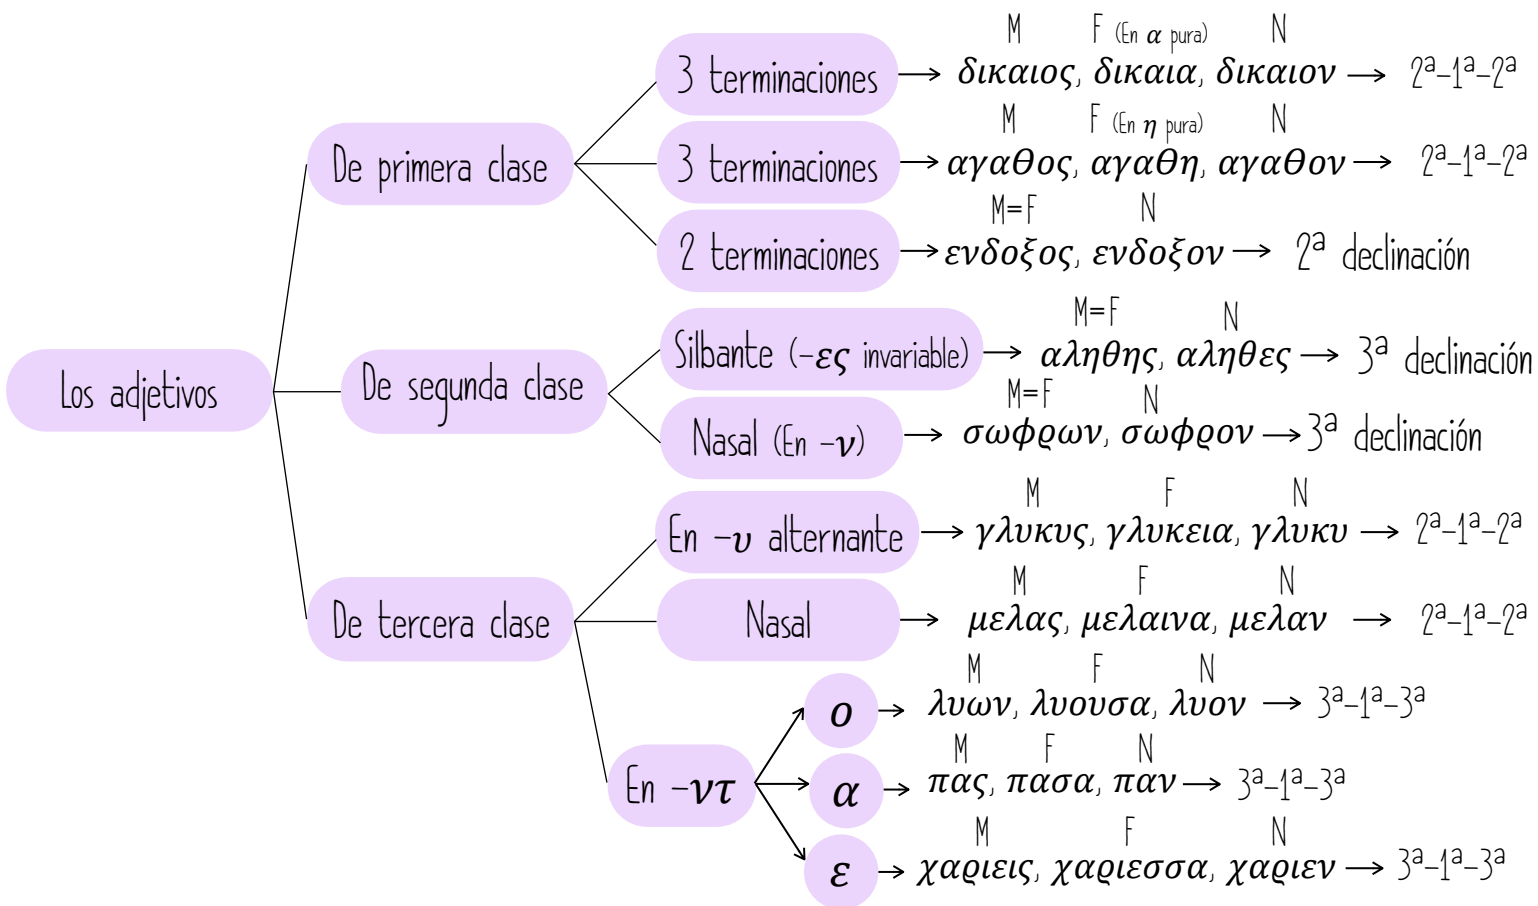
Los adjetivos

De primera clase

3 terminaciones → M $\delta\iota\kappa\alpha\iota o\varsigma$, F (En $\alpha$ pura) $\delta\iota\kappa\alpha\iota\alpha$, N $\delta\iota\kappa\alpha\iota o\nu$ → $2^a$–$1^a$–$2^a$

3 terminaciones → M $\alpha\gamma\alpha\theta o\varsigma$, F (En $\eta$ pura) $\alpha\gamma\alpha\theta\eta$, N $\alpha\gamma\alpha\theta o\nu$ → $2^a$–$1^a$–$2^a$

2 terminaciones → M=F $\varepsilon\nu\delta o\xi o\varsigma$, N $\varepsilon\nu\delta o\xi o\nu$ → $2^a$ declinación

De segunda clase

Silbante (-$\varepsilon\varsigma$ invariable) → M=F $\alpha\lambda\eta\theta\eta\varsigma$, N $\alpha\lambda\eta\theta\varepsilon\varsigma$ → $3^a$ declinación

Nasal (En -$\nu$) → M=F $\sigma\omega\varphi\varrho\omega\nu$, N $\sigma\omega\varphi\varrho o\nu$ → $3^a$ declinación

De tercera clase

En -$\upsilon$ alternante → M $\gamma\lambda\upsilon\kappa\upsilon\varsigma$, F $\gamma\lambda\upsilon\kappa\varepsilon\iota\alpha$, N $\gamma\lambda\upsilon\kappa\upsilon$ → $2^a$–$1^a$–$2^a$

Nasal → M $\mu\varepsilon\lambda\alpha\varsigma$, F $\mu\varepsilon\lambda\alpha\iota\nu\alpha$, N $\mu\varepsilon\lambda\alpha\nu$ → $2^a$–$1^a$–$2^a$

En -$\nu\tau$

$o$ → M $\lambda\upsilon\omega\nu$, F $\lambda\upsilon o\upsilon\sigma\alpha$, N $\lambda\upsilon o\nu$ → $3^a$–$1^a$–$3^a$

$\alpha$ → M $\pi\alpha\varsigma$, F $\pi\alpha\sigma\alpha$, N $\pi\alpha\nu$ → $3^a$–$1^a$–$3^a$

$\varepsilon$ → M $\chi\alpha\varrho\iota\varepsilon\iota\varsigma$, F $\chi\alpha\varrho\iota\varepsilon\sigma\sigma\alpha$, N $\chi\alpha\varrho\iota\varepsilon\nu$ → $3^a$–$1^a$–$3^a$